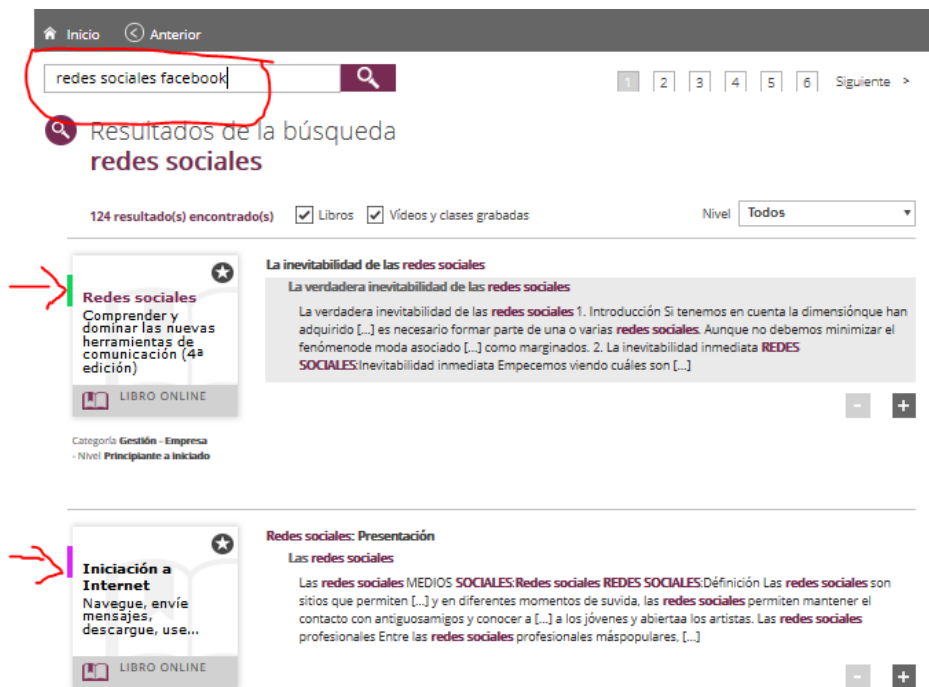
Inicio Anterior

redes sociales facebook

1 2 3 4 5 6 Siguiente >

Resultados de la búsqueda
redes sociales

124 resultado(s) encontrado(s) Libros Vídeos y clases grabadas Nivel Todos

Redes sociales
Comprender y dominar las nuevas herramientas de comunicación (4ª edición)

LIBRO ONLINE

Categoría Gestión - Empresa
- Nivel Principiante a iniciado

La inevitabilidad de las redes sociales
La verdadera inevitabilidad de las redes sociales
La verdadera inevitabilidad de las redes sociales 1. Introducción Si tenemos en cuenta la dimensiónque han adquirido [...] es necesario formar parte de una o varias redes sociales. Aunque no debemos minimizar el fenómenode moda asociado [...] como marginados. 2. La inevitabilidad inmediata REDES SOCIALES:Inevitabilidad inmediata Empecemos viendo cuáles son [...]

- +

Iniciación a Internet
Navegue, envíe mensajes, descargue, use...

LIBRO ONLINE

Redes sociales: Presentación
Las redes sociales
Las redes sociales MEDIOS SOCIALES:Redes sociales REDES SOCIALES:Définición Las redes sociales son sitios que permiten [...] y en diferentes momentos de suvida, las redes sociales permiten mantener el contacto con antiguosamigos y conocer a [...] a los jóvenes y abiertaa los artistas. Las redes sociales profesionales Entre las redes sociales profesionales máspopulares, [...]

- +